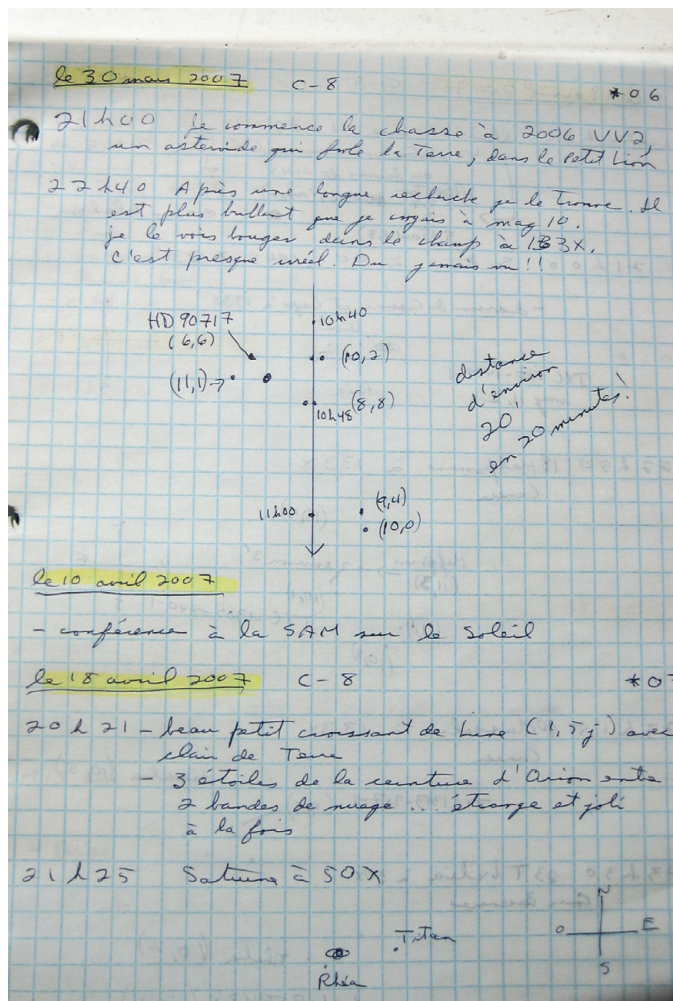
le 30 mars 2007 C-8 *06

21h00 Je commence la chasse à 2006 VV2 un astéroïde qui frôle la Terre, dans le Petit Lion

22h40 Après une longue recherche je le trouve. Il est plus brillant que je croyais à mag 10. Je le vois bouger dans le champ à 133X. C'est presque irréel. Du jamais vu!!

HD 90717 (6,6)

(11,1)

10h40

(10,2)

10h48 (8,8)

11h00

(9,4)

(10,0)

distance d'environ 20' en 20 minutes!

le 10 avril 2007

- conférence à la SAM sur le Soleil

le 18 avril 2007 C-8 *07

20h21 - beau petit croissant de Lune (1,5 j) avec clair de Terre
- 3 étoiles de la ceinture d'Orion entre 2 bandes de nuage... étrange et joli à la fois

21h25 Saturne à 50X

Titan

Rhéa

N

O

E

S